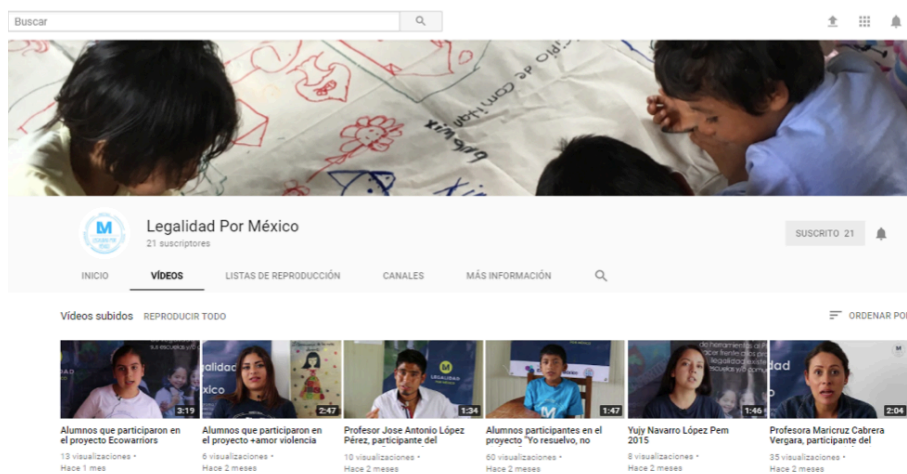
Buscar

Legalidad Por México
21 suscriptores

SUSCRITO 21

INICIO
VÍDEOS
LISTAS DE REPRODUCCIÓN
CANALES
MÁS INFORMACIÓN

Vídeos subidos
REPRODUCIR TODO
ORDENAR POR

3:19
Alumnos que participaron en el proyecto Ecowarriors
13 visualizaciones •
Hace 1 mes

2:47
Alumnos que participaron en el proyecto +amor violencia
6 visualizaciones •
Hace 2 meses

1:34
Profesor Jose Antonio López Pérez, participante del
10 visualizaciones •
Hace 2 meses

1:47
Alumnos participantes en el proyecto "Yo resuelvo, no
60 visualizaciones •
Hace 2 meses

1:46
Yujy Navarro López Pem 2015
8 visualizaciones •
Hace 2 meses

2:04
Profesora Maricruz Cabrera Vergara, participante del
35 visualizaciones •
Hace 2 meses